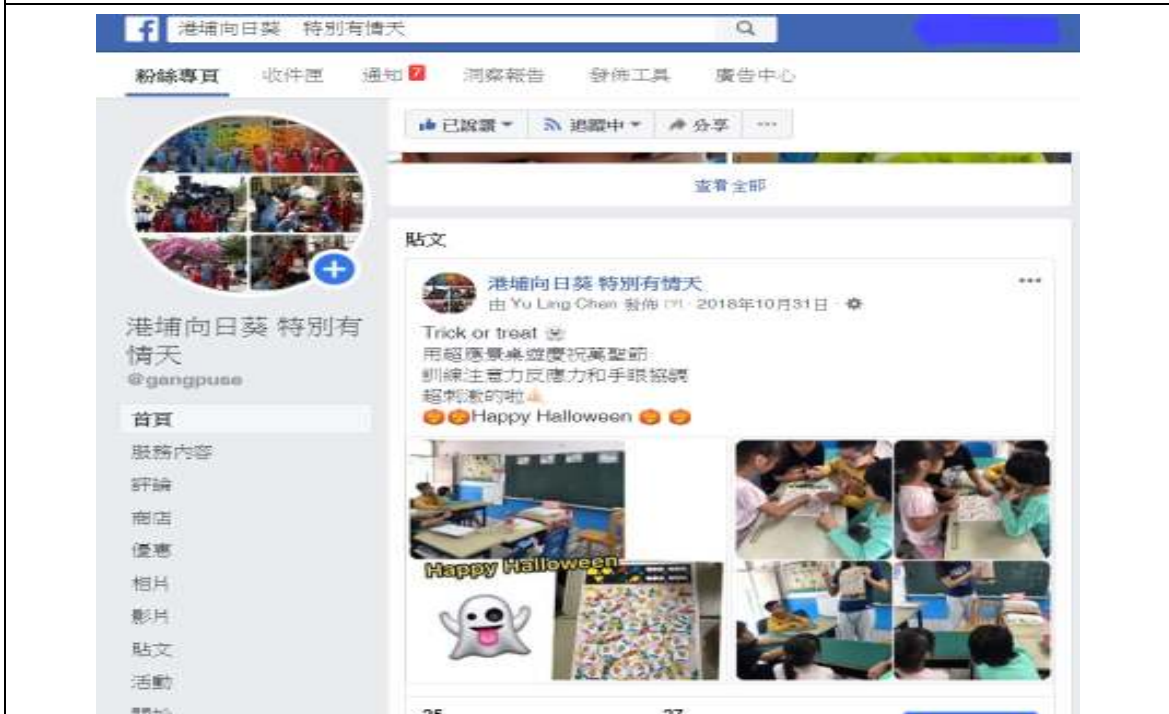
港埔向日葵 特別有情天

粉絲專頁 收件匣 通知 7 洞察報告 發佈工具 廣告中心

已說讚 追蹤中 分享 ···

查看全部

港埔向日葵 特別有情天
@gangpuse

首頁
服務內容
評論
商店
優惠
相片
影片
貼文
活動
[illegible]

貼文

港埔向日葵 特別有情天
由 Yu Ling Chen 發佈 [?] · 2018年10月31日 ·

Trick or treat
用超應景桌遊慶祝萬聖節
訓練注意力反應力和手眼協調
超刺激的啦
Happy Halloween

Happy Halloween

25 27